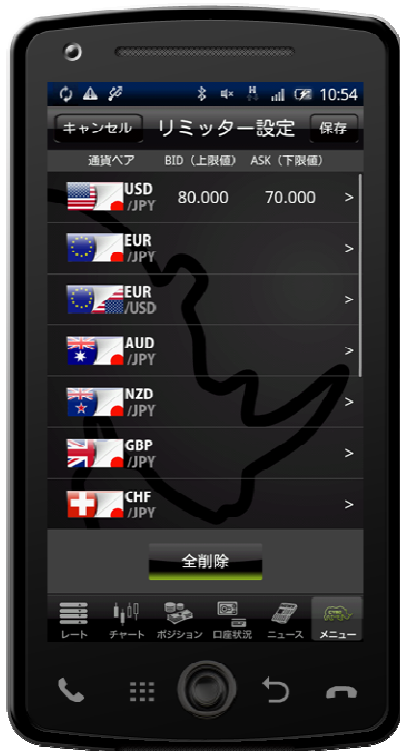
10:54

キャンセル リミッター設定 保存

| 通貨ペア | BID（上限値） | ASK（下限値） | |
|---|---|---|---|
| USD/JPY | 80.000 | 70.000 | > |
| EUR/JPY | | | > |
| EUR/USD | | | > |
| AUD/JPY | | | > |
| NZD/JPY | | | > |
| GBP/JPY | | | > |
| CHF/JPY | | | > |

全削除

レート チャート ポジション 口座状況 ニュース メニュー